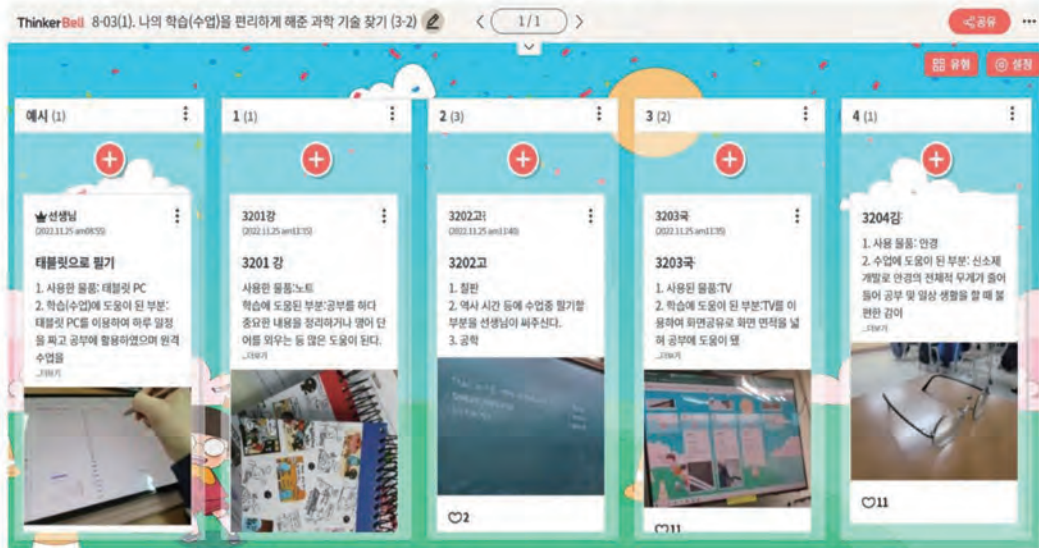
ThinkerBell 8-03(1). 나의 학습(수업)을 편리하게 해준 과학 기술 찾기 (3-2)

< 1/1 >

공유 ...

유형 설정

예시 (1)

선생님
(2022.11.25 am08:55)

태블릿으로 필기

1. 사용된 물품: 태블릿 PC
2. 학습(수업)에 도움이 된 부분: 태블릿 PC를 이용하여 하루 일정을 짜고 공부에 활용하였으며 원격 수업을
...더보기

1 (1)

3201강
(2022.11.25 am11:15)

3201 강

사용된 물품:노트
학습에 도움된 부분:공부를 하다 중요한 내용을 정리하거나 영어 단어를 외우는 등 많은 도움이 된다.
...더보기

2 (3)

3202고
(2022.11.25 am11:40)

3202고

1. 칠판
2. 역사 시간 등에 수업중 필기할 부분을 선생님이 써주신다.
3. 공학

♡2

3 (2)

3203국
(2022.11.25 am11:35)

3203국

1. 사용된 물품:TV
2. 학습에 도움이 된 부분:TV를 이용하여 화면공유로 화면 면적을 넓혀 공부에 도움이 됐
...더보기

♡11

4 (1)

3204김

1. 사용 물품: 안경
2. 수업에 도움이 된 부분: 신소재 개발로 안경의 전체적 무게가 줄어들어 공부 및 일상 생활을 할 때 불편한 감이
...더보기

♡11